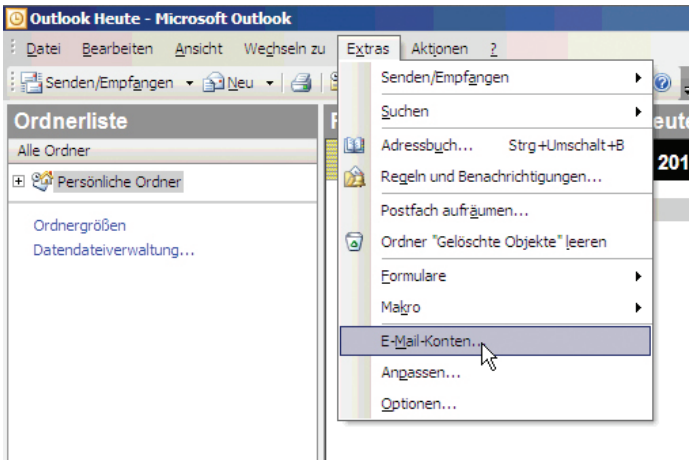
Outlook Heute - Microsoft Outlook

Datei Bearbeiten Ansicht Wechseln zu Extras Aktionen ?

Senden/Empfangen Neu

Ordnerliste

Alle Ordner

Persönliche Ordner

Ordnergrößen
Datendateiverwaltung...

Senden/Empfangen
Suchen
Adressbuch... Strg+Umschalt+B
Regeln und Benachrichtigungen...
Postfach aufräumen...
Ordner "Gelöschte Objekte" leeren
Formulare
Makro
E-Mail-Konten...
Anpassen...
Optionen...

eute
201